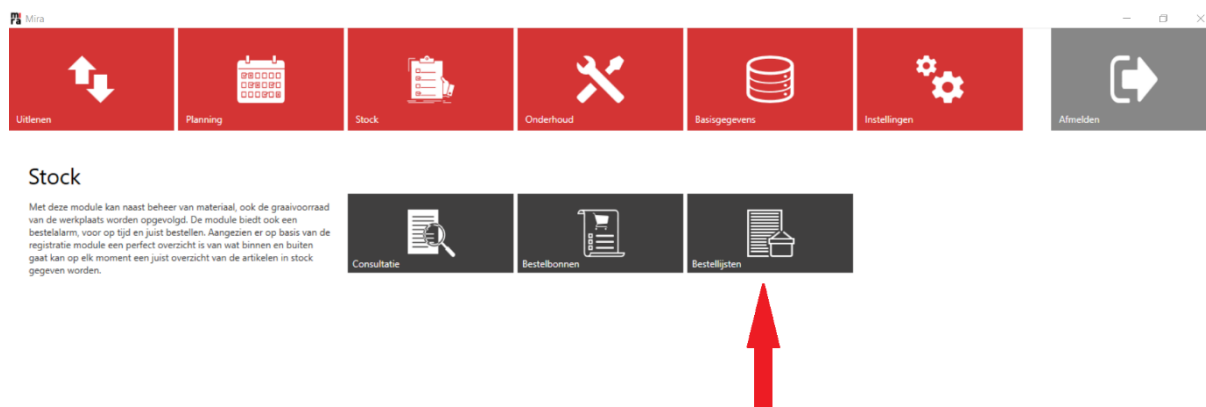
Mira

Uitlenen

Planning

Stock

Onderhoud

Basisgegevens

Instellingen

Afmelden

Stock

Met deze module kan naast beheer van materiaal, ook de graaivoorraad van de werkplaats worden opgevolgd. De module biedt ook een bestelalarm, voor op tijd en juist bestellen. Aangezien er op basis van de registratie module een perfect overzicht is van wat binnen en buiten gaat kan op elk moment een juist overzicht van de artikelen in stock gegeven worden.

Consultatie

Bestelbonnen

Bestellijsten